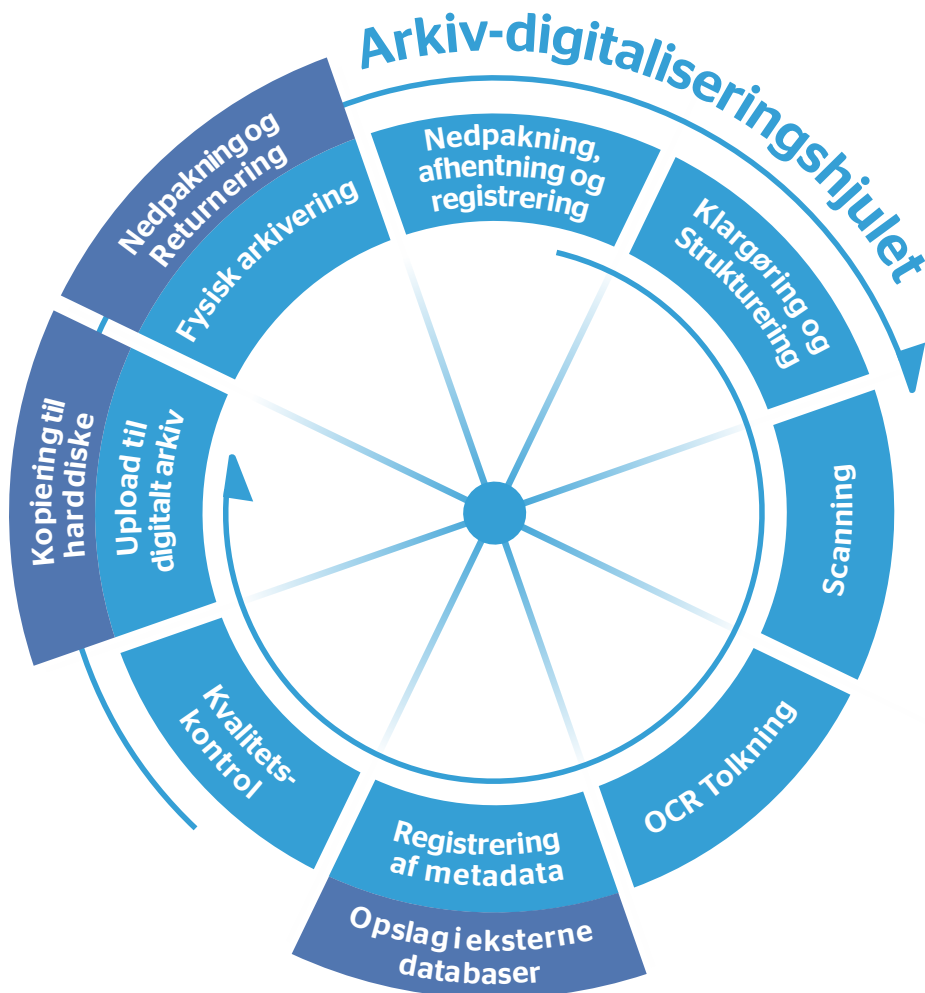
Arkiv-digitaliseringshjulet

Nedpakning, afhentning og registrering

Klargøring og Strukturering

Scanning

OCR Tolkning

Registrering af metadata

Opslag i eksterne databaser

Kvalitets-kontrol

Upload til digitalt arkiv

Kopiering til harddiske

Fysisk arkivering

Nedpakning og Returnering